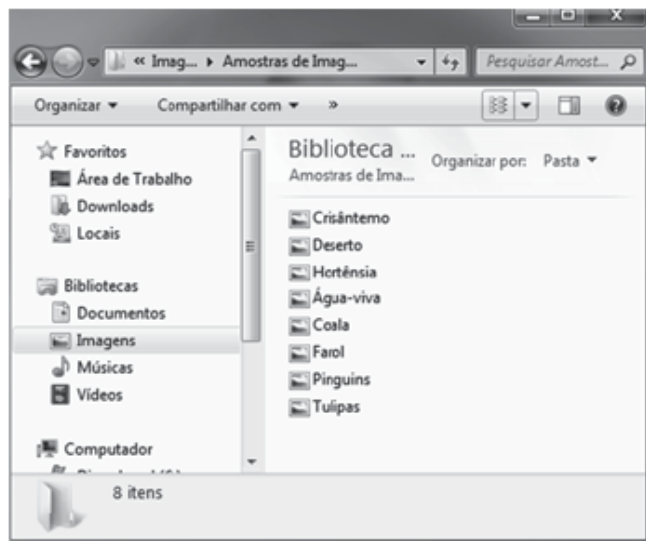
« Imag... ▸ Amostras de Imag...

Pesquisar Amost...

Organizar ▾ Compartilhar com ▾ »

Favoritos
Área de Trabalho
Downloads
Locais

Bibliotecas
Documentos
Imagens
Músicas
Vídeos

Computador
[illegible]

Biblioteca ...
Amostras de Ima...

Organizar por: Pasta ▾

Crisântemo
Deserto
Hortênsia
Água-viva
Coala
Farol
Pinguins
Tulipas

8 itens